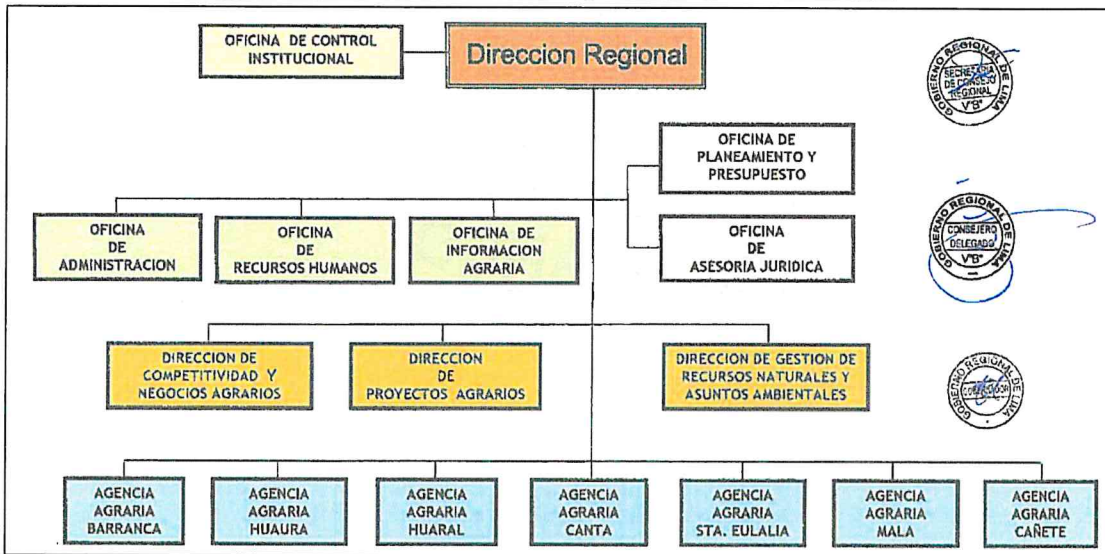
OFICINA DE CONTROL INSTITUCIONAL

Direccion Regional

GOBIERNO REGIONAL DE LIMA
SECRETARIA DE CONSEJO REGIONAL
V°B°

OFICINA DE PLANEAMIENTO Y PRESUPUESTO

OFICINA DE ADMINISTRACION

OFICINA DE RECURSOS HUMANOS

OFICINA DE INFORMACION AGRARIA

OFICINA DE ASESORIA JURIDICA

GOBIERNO REGIONAL DE LIMA
CONSEJERO DELEGADO
V°B°

DIRECCION DE COMPETITIVIDAD Y NEGOCIOS AGRARIOS

DIRECCION DE PROYECTOS AGRARIOS

DIRECCION DE GESTION DE RECURSOS NATURALES Y ASUNTOS AMBIENTALES

GOBIERNO REGIONAL DE LIMA
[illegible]

AGENCIA AGRARIA BARRANCA

AGENCIA AGRARIA HUAURA

AGENCIA AGRARIA HUARAL

AGENCIA AGRARIA CANTA

AGENCIA AGRARIA STA. EULALIA

AGENCIA AGRARIA MALA

AGENCIA AGRARIA CAÑETE